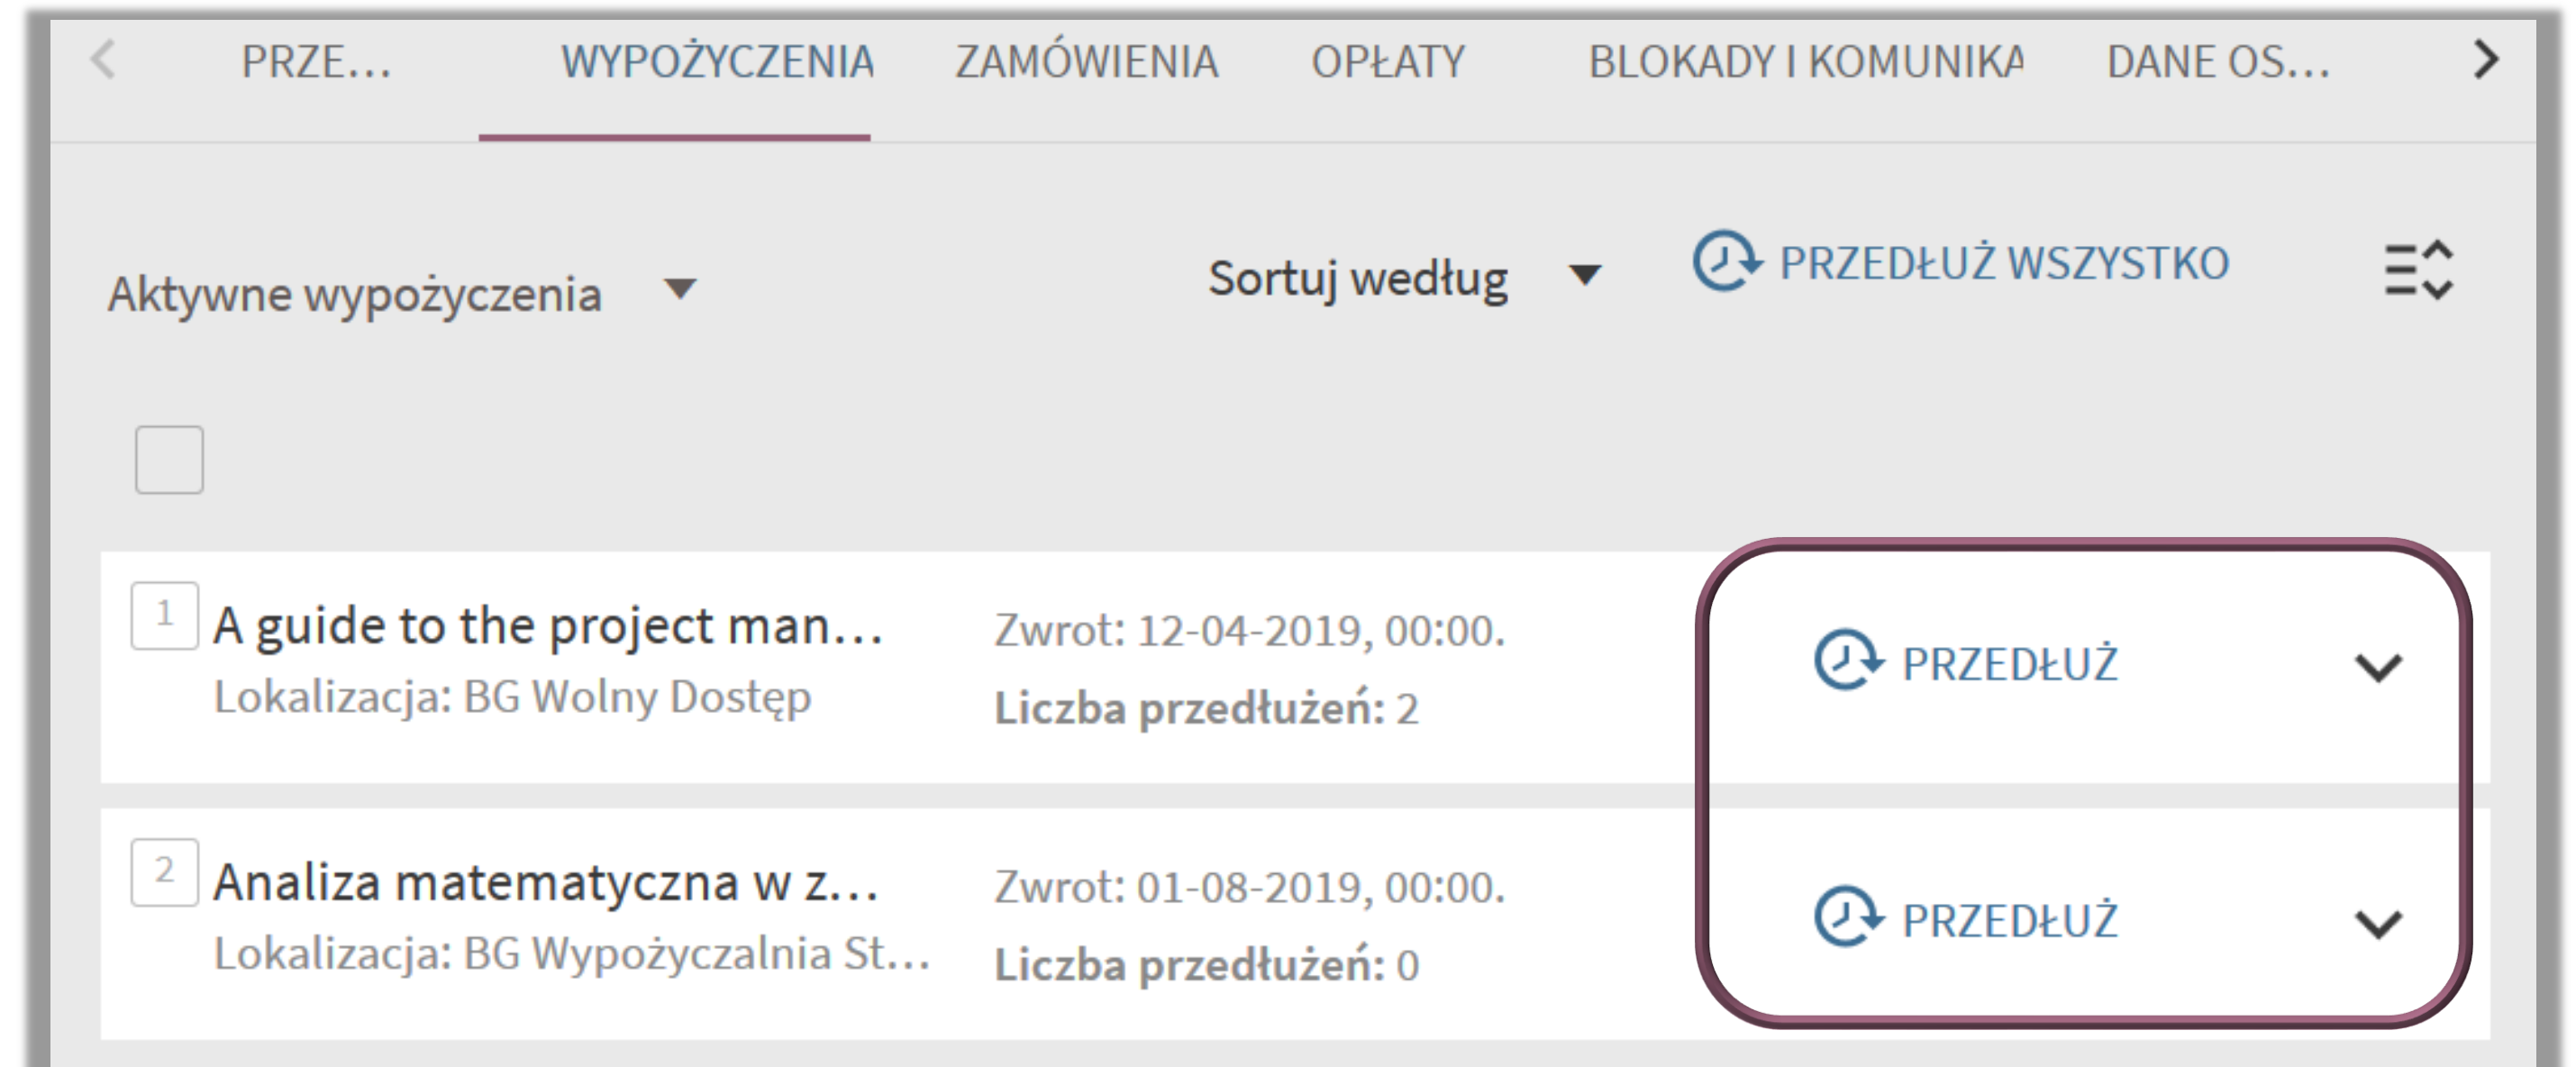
PRZE... WYPOŻYCZENIA ZAMÓWIENIA OPŁATY BLOKADY I KOMUNIKA DANE OS...

Aktywne wypożyczenia

Sortuj według

PRZEDŁUŻ WSZYSTKO

1 A guide to the project man...
Lokalizacja: BG Wolny Dostęp
Zwrot: 12-04-2019, 00:00.
Liczba przedłużeń: 2
PRZEDŁUŻ

2 Analiza matematyczna w z...
Lokalizacja: BG Wypożyczalnia St...
Zwrot: 01-08-2019, 00:00.
Liczba przedłużeń: 0
PRZEDŁUŻ